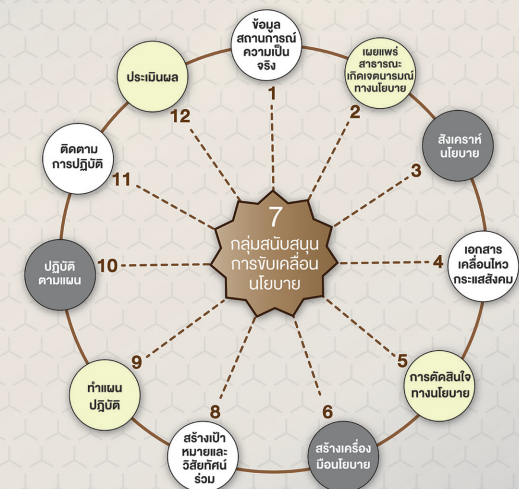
7
กลุ่มสนับสนุน
การขับเคลื่อน
นโยบาย

1
ข้อมูล
สถานการณ์
ความเป็น
จริง

2
เผยแพร่
สาธารณะ
เกิดเจตนารมณ์
ทางนโยบาย

3
สังเคราะห์
นโยบาย

4
เอกสาร
เคลื่อนไหว
กระแสสังคม

5
การตัดสินใจ
ทางนโยบาย

6
สร้างเครื่อง
มือนโยบาย

8
สร้างเป้า
หมายและ
วิสัยทัศน์
ร่วม

9
ทำแผน
ปฏิบัติ

10
ปฏิบัติ
ตามแผน

11
ติดตาม
การปฏิบัติ

12
ประเมินผล